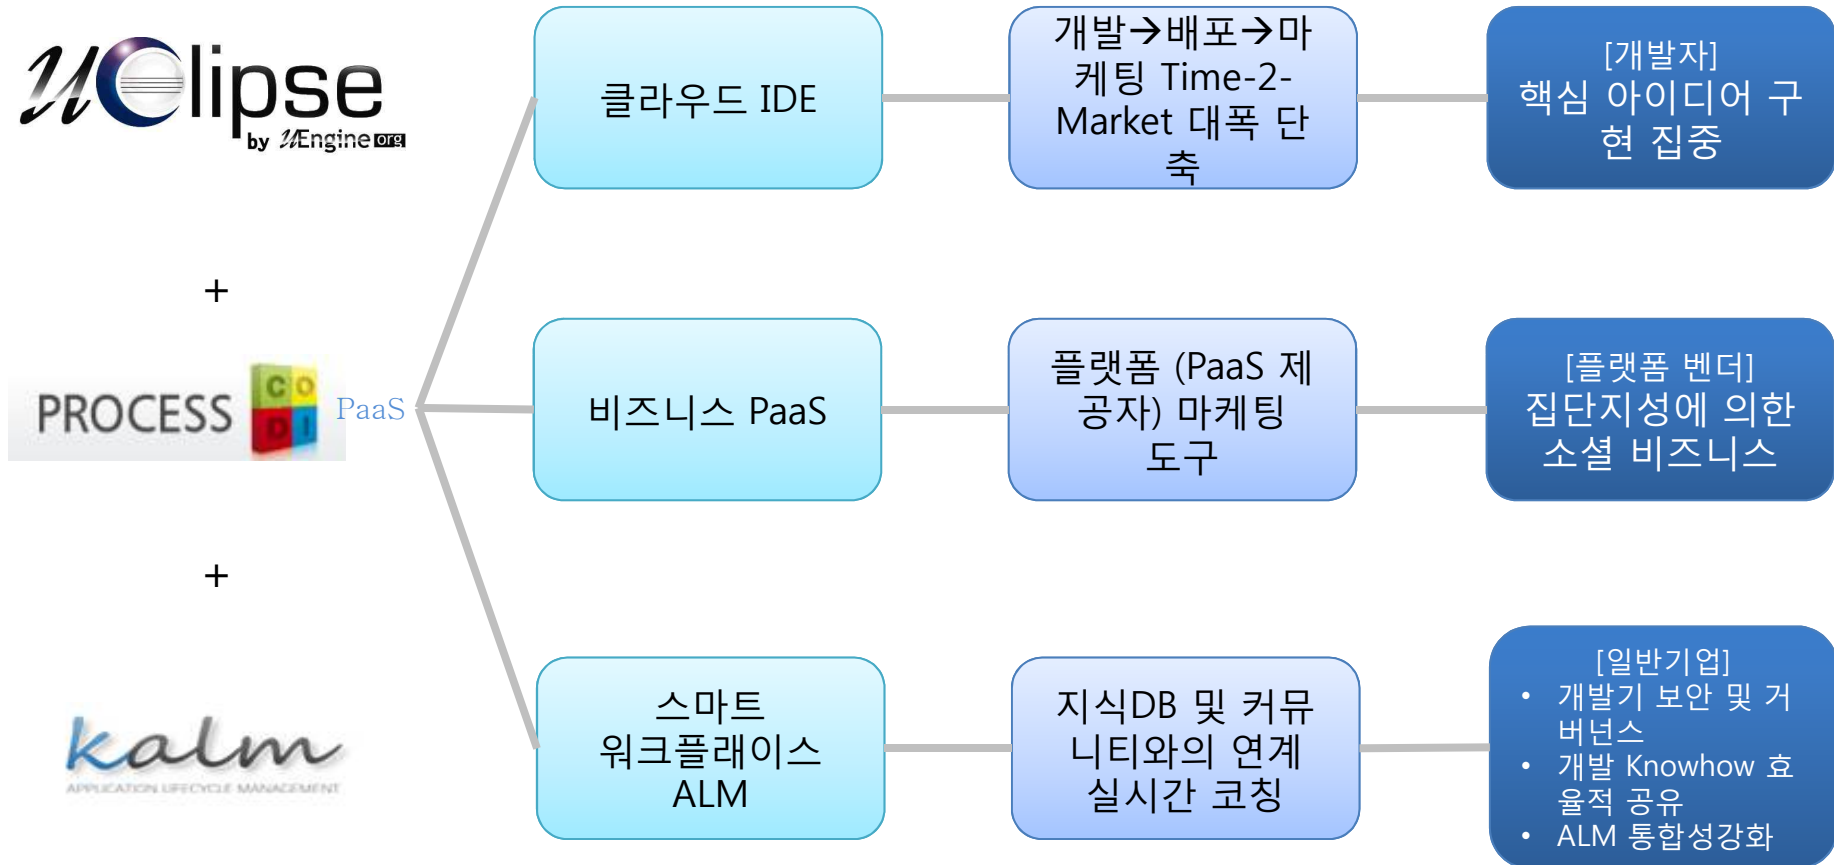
UClipse
by UEngine.org

+

PROCESS CODI PaaS

+

kalm
APPLICATION LIFECYCLE MANAGEMENT

클라우드 IDE

개발→배포→마케팅 Time-2-Market 대폭 단축

[개발자]
핵심 아이디어 구현 집중

비즈니스 PaaS

플랫폼 (PaaS 제공자) 마케팅 도구

[플랫폼 벤더]
집단지성에 의한 소셜 비즈니스

스마트 워크플래이스 ALM

지식DB 및 커뮤니티와의 연계 실시간 코칭

[일반기업]
• 개발기 보안 및 거버넌스
• 개발 Knowhow 효율적 공유
• ALM 통합성강화